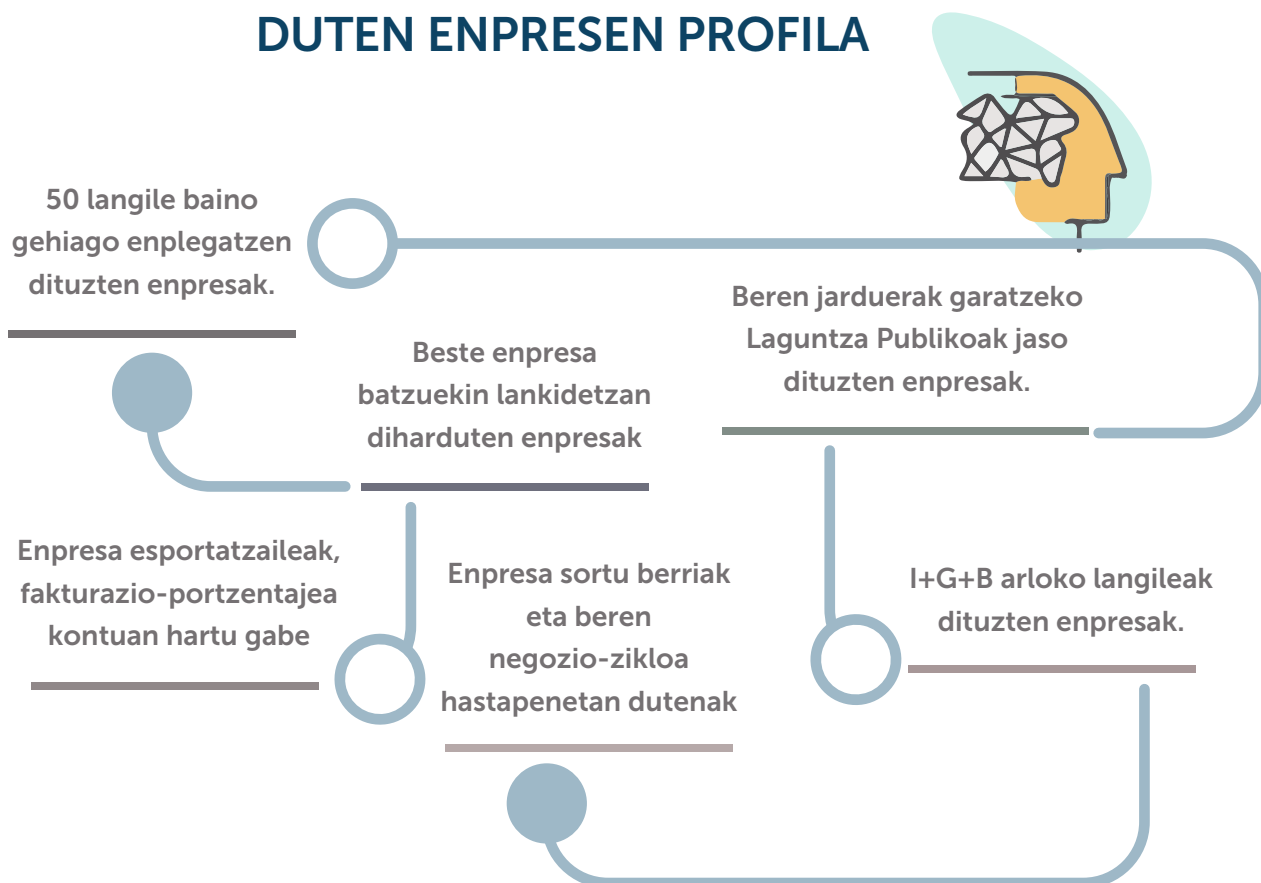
DUTEN ENPRESEN PROFILA

50 langile baino gehiago enplegatzen dituzten enpresak.

Beren jarduerak garatzeko Laguntza Publikoak jaso dituzten enpresak.

Beste enpresa batzuekin lankidetzan diharduten enpresak

Enpresa esportatzaileak, fakturazio-portzentajea kontuan hartu gabe

Enpresa sortu berriak eta beren negozio-zikloa hastapenetan dutenak

I+G+B arloko langileak dituzten enpresak.